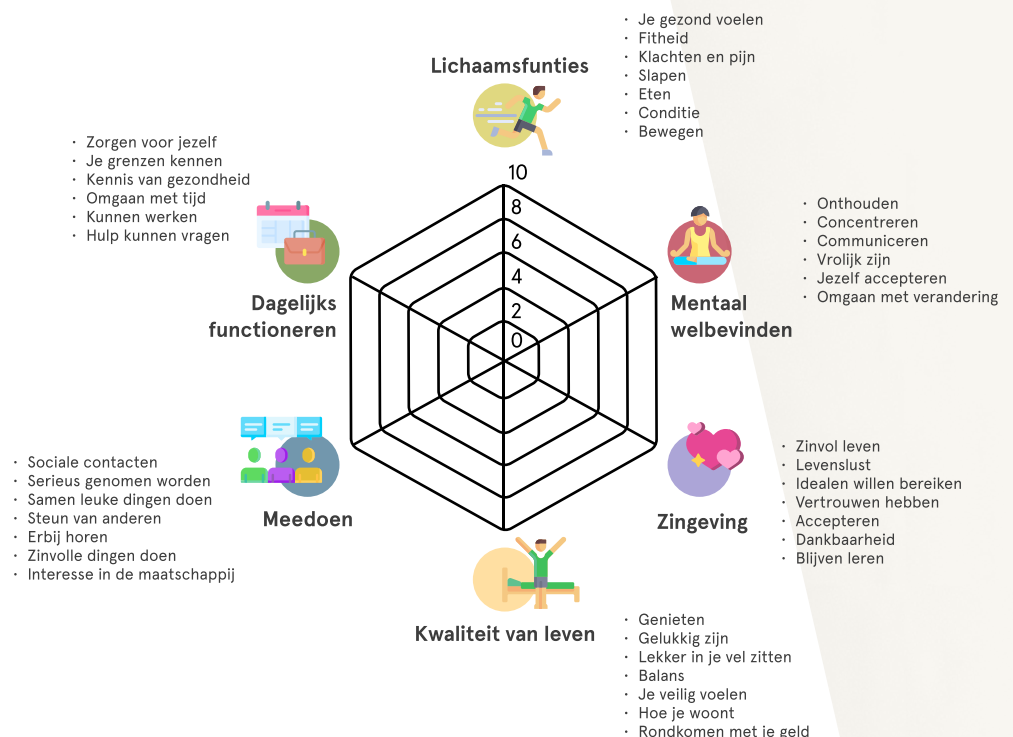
Lichaamsfunties

- Je gezond voelen
- Fitheid
- Klachten en pijn
- Slapen
- Eten
- Conditie
- Bewegen

- Zorgen voor jezelf
- Je grenzen kennen
- Kennis van gezondheid
- Omgaan met tijd
- Kunnen werken
- Hulp kunnen vragen

Dagelijks functioneren

10
8
6
4
2
0

- Onthouden
- Concentreren
- Communiceren
- Vrolijk zijn
- Jezelf accepteren
- Omgaan met verandering

Mentaal welbevinden

- Sociale contacten
- Serieus genomen worden
- Samen leuke dingen doen
- Steun van anderen
- Erbij horen
- Zinvolle dingen doen
- Interesse in de maatschappij

Meedoen

- Zinvol leven
- Levenslust
- Idealen willen bereiken
- Vertrouwen hebben
- Accepteren
- Dankbaarheid
- Blijven leren

Zingeving

Kwaliteit van leven

- Genieten
- Gelukkig zijn
- Lekker in je vel zitten
- Balans
- Je veilig voelen
- Hoe je woont
- Rondkomen met je geld